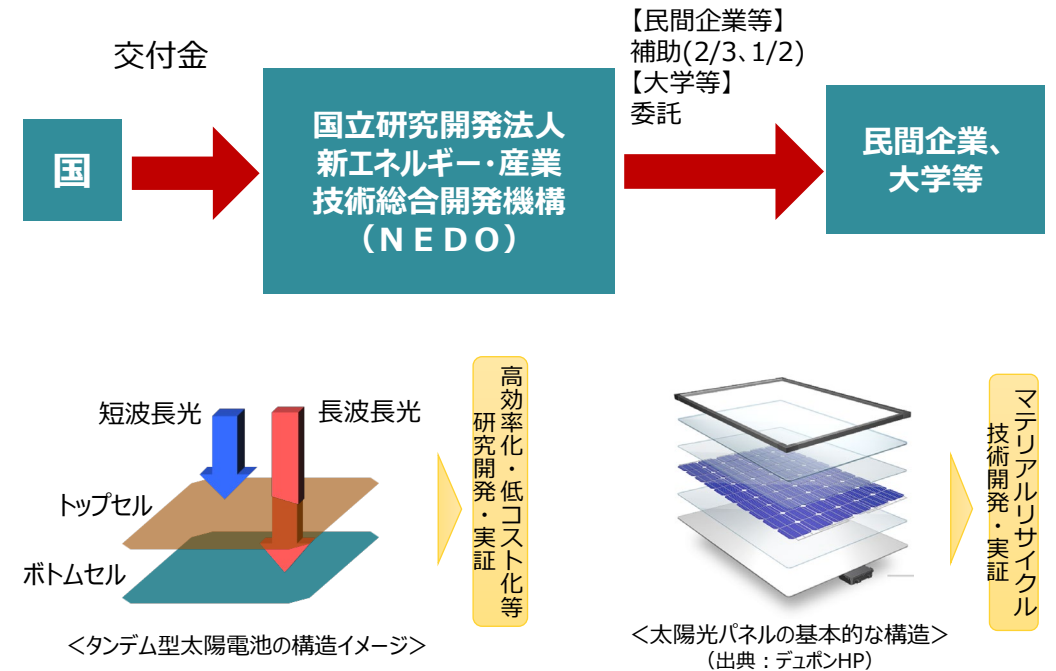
交付金

国

国立研究開発法人
新エネルギー・産業
技術総合開発機構
（ＮＥＤＯ）

【民間企業等】
補助(2/3、1/2)
【大学等】
委託

民間企業、
大学等

短波長光

長波長光

トップセル

ボトムセル

＜タンデム型太陽電池の構造イメージ＞

高効率化・低コスト化等
研究開発・実証

＜太陽光パネルの基本的な構造＞
（出典：デュポンHP）

マテリアルリサイクル
技術開発・実証